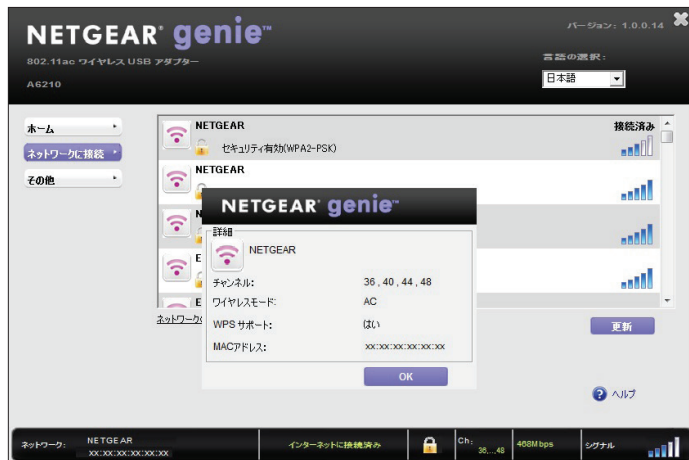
NETGEAR® genie™

バージョン: 1.0.0.14

802.11ac ワイヤレス USB アダプター

A6210

言語の選択:

日本語

ホーム

ネットワークに接続

その他

NETGEAR

接続済み

セキュリティ有効(WPA2-PSK)

NETGEAR

N

E

E

ネットワークの

更新

NETGEAR® genie™

詳細

NETGEAR

チャンネル: 36 , 40 , 44 , 48

ワイヤレスモード: AC

WPS サポート: はい

MACアドレス: xx:xx:xx:xx:xx:xx

OK

ヘルプ

ネットワーク: NETGEAR xx:xx:xx:xx:xx:xx

インターネットに接続済み

Ch: 36,...48

468M bps

シグナル